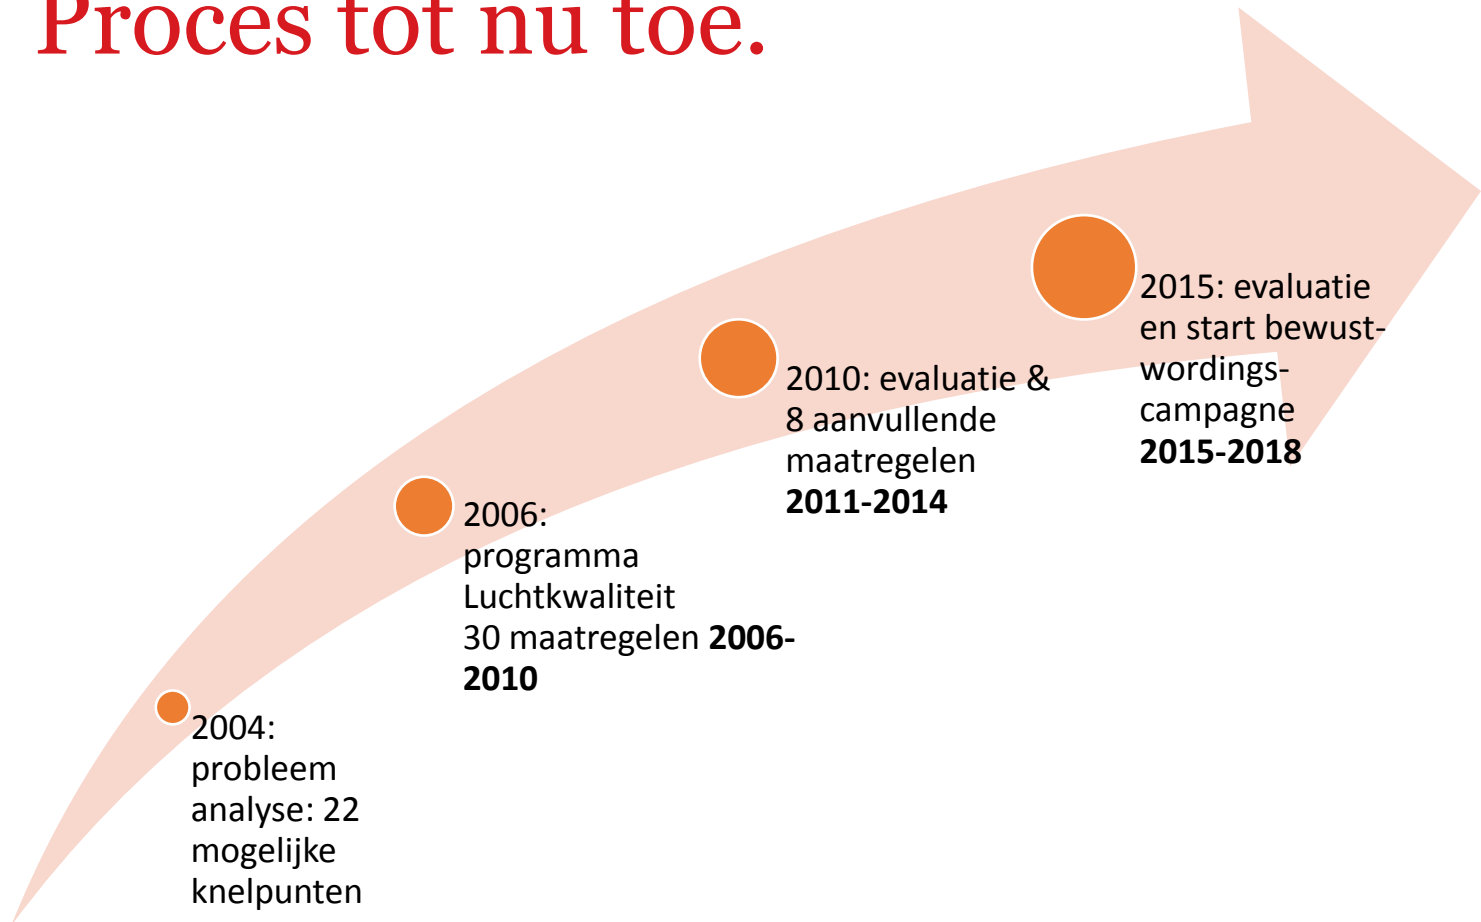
Proces tot nu toe.

2004: probleem analyse: 22 mogelijke knelpunten

2006: programma Luchtkwaliteit 30 maatregelen **2006-2010**

2010: evaluatie & 8 aanvullende maatregelen **2011-2014**

2015: evaluatie en start bewust-wordings-campagne **2015-2018**